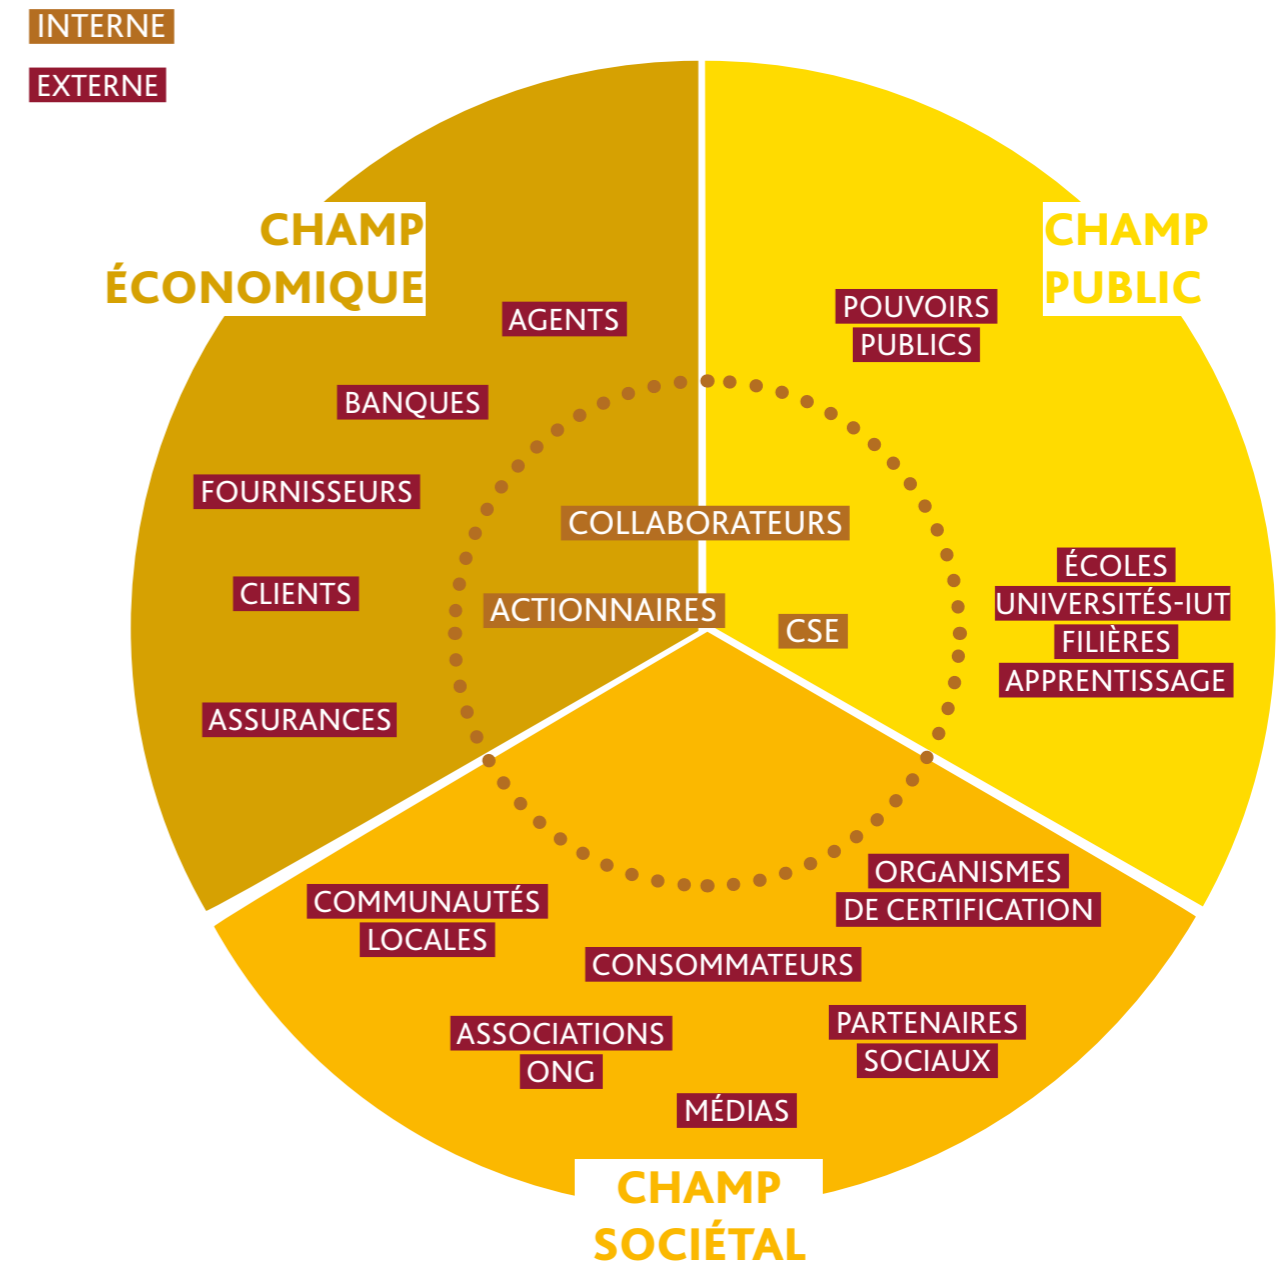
INTERNE

EXTERNE

CHAMP ÉCONOMIQUE

AGENTS

BANQUES

FOURNISSEURS

CLIENTS

ASSURANCES

CHAMP PUBLIC

POUVOIRS PUBLICS

COLLABORATEURS

ACTIONNAIRES

CSE

ÉCOLES
UNIVERSITÉS-IUT
FILIÈRES
APPRENTISSAGE

ORGANISMES DE CERTIFICATION

COMMUNAUTÉS LOCALES

CONSOMMATEURS

ASSOCIATIONS ONG

PARTENAIRES SOCIAUX

MÉDIAS

CHAMP SOCIÉTAL